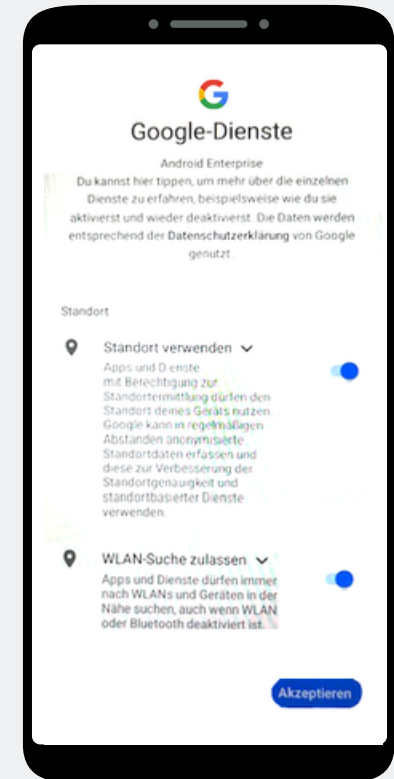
G

Google-Dienste

Android Enterprise

Du kannst hier tippen, um mehr über die einzelnen Dienste zu erfahren, beispielsweise wie du sie aktivierst und wieder deaktivierst. Die Daten werden entsprechend der Datenschutzerklärung von Google genutzt

Standort

Standort verwenden

Apps und Dienste mit Berechtigung zur Standortermittlung dürfen den Standort deines Geräts nutzen. Google kann in regelmäßigen Abständen anonymisierte Standortdaten erfassen und diese zur Verbesserung der Standortgenauigkeit und standortbasierter Dienste verwenden.

WLAN-Suche zulassen

Apps und Dienste dürfen immer nach WLANs und Geräten in der Nähe suchen, auch wenn WLAN oder Bluetooth deaktiviert ist.

Akzeptieren